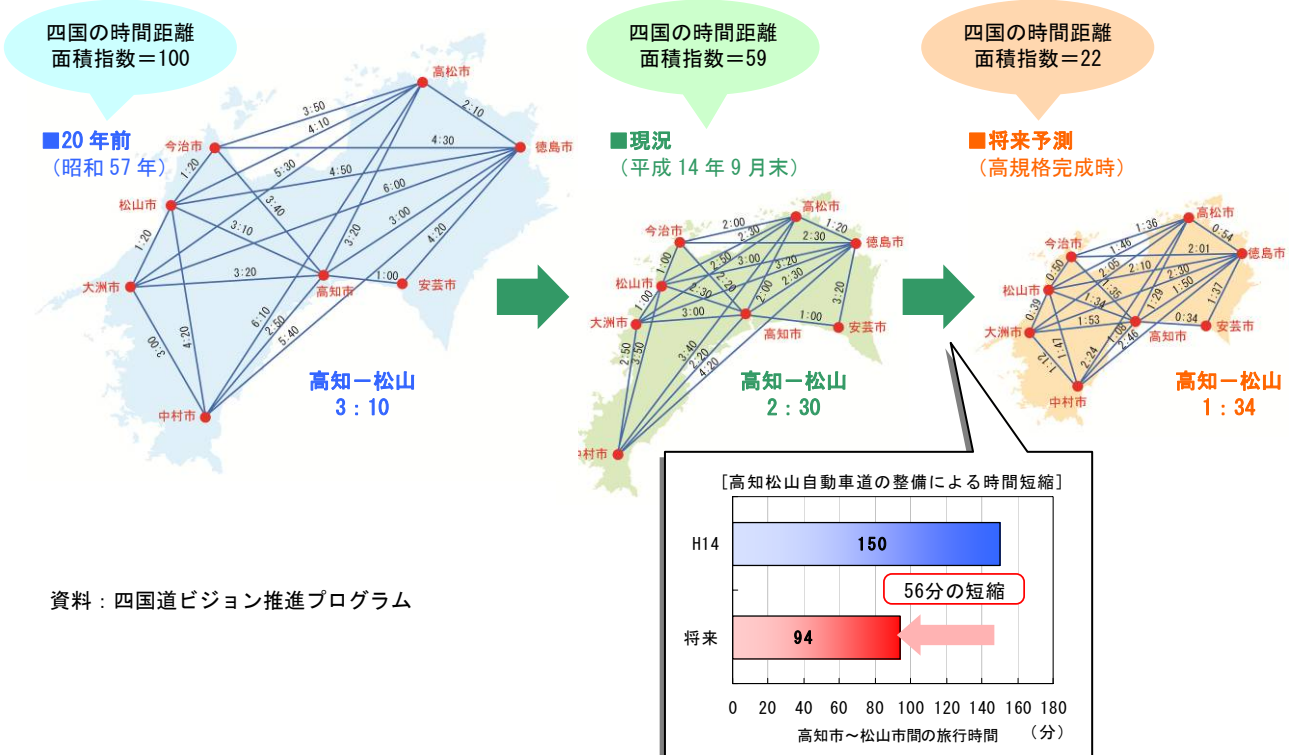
四国の時間距離
面積指数＝100

■20 年前
（昭和 57 年）

高松市
3:50
4:10
2:10
今治市
4:30
徳島市
1:20
5:30
4:50
松山市
6:00
3:40
3:00
1:20
3:10
3:20
4:20
3:20
1:00
大洲市
高知市
安芸市
3:00
4:20
6:10
2:50
5:40
中村市

高知－松山
3：10

四国の時間距離
面積指数＝59

■現況
（平成 14 年 9 月末）

高松市
2:00
1:20
今治市
2:30
2:30
徳島市
1:00
2:50
3:00
松山市
3:30
3:20
2:30
2:20
2:30
1:00
2:00
大洲市
3:00
3:20
1:00
安芸市
高知市
2:50
3:50
3:40
2:20
4:20
村市

高知－松山
2：30

四国の時間距離
面積指数＝22

■将来予測
（高規格完成時）

1:36
高松市
今治市
1:46
0:54
2:01
徳島市
0:50
2:05
2:10
松山市
2:30
1:35
1:50
0:39
1:34
1:29
1:37
大洲市
1:53
0:34
安芸市
1:06
高知市
2:46
1:47
2:24
中村市

高知－松山
1：34

［高知松山自動車道の整備による時間短縮］

H14
150
56分の短縮
将来
94
0 20 40 60 80 100 120 140 160 180
高知市～松山市間の旅行時間（分）

資料：四国道ビジョン推進プログラム